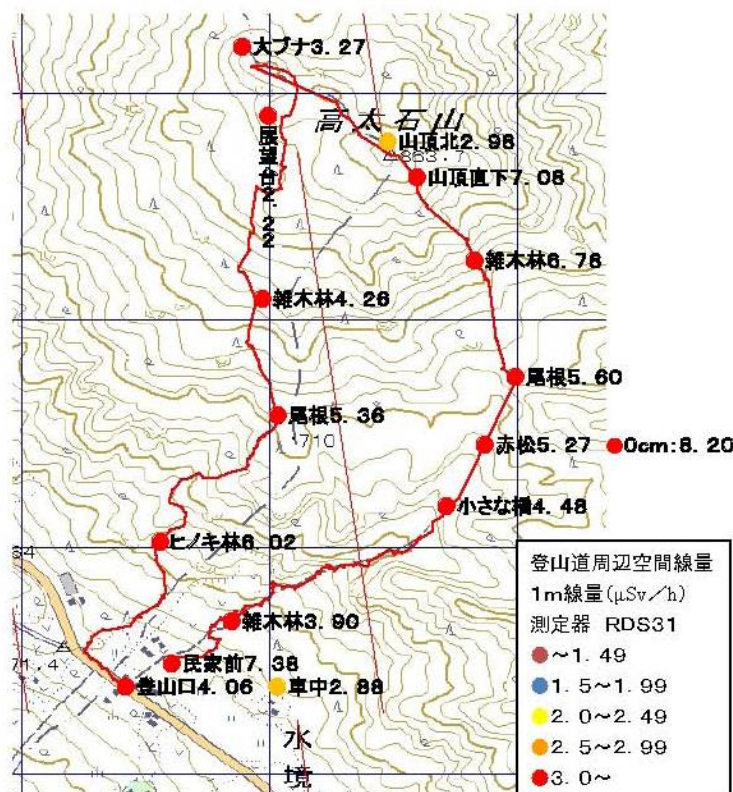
大ブナ3.27

高太石山

山頂北2.98

863.7

山頂直下7.08

展望台2.22

雑木林6.76

雑木林4.26

尾根5.60

尾根5.36

710

赤松5.27

0cm:8.20

小さな橋4.48

ヒノキ林6.02

雑木林3.90

民家前7.38

登山口4.06

車中2.88

水

境

登山道周辺空間線量
1m線量(μSv/h)
測定器 RDS31
~1.49
1.5~1.99
2.0~2.49
2.5~2.99
3.0~